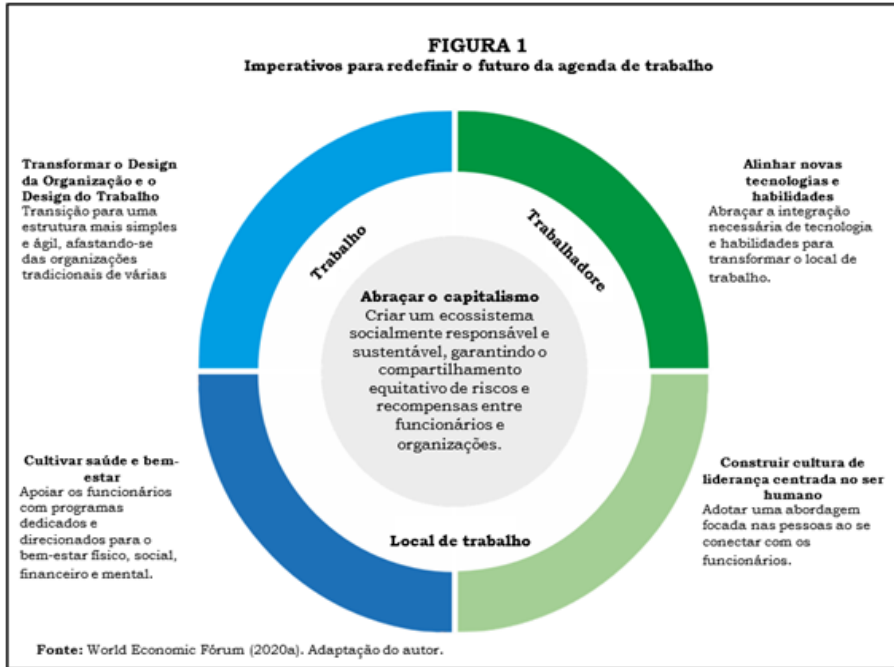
FIGURA 1
Imperativos para redefinir o futuro da agenda de trabalho

Transformar o Design da Organização e o Design do Trabalho
Transição para uma estrutura mais simples e ágil, afastando-se das organizações tradicionais de várias

Alinhar novas tecnologias e habilidades
Abraçar a integração necessária de tecnologia e habilidades para transformar o local de trabalho.

Trabalho

Trabalhadore

Abraçar o capitalismo
Criar um ecossistema socialmente responsável e sustentável, garantindo o compartilhamento equitativo de riscos e recompensas entre funcionários e organizações.

Cultivar saúde e bem-estar
Apoiar os funcionários com programas dedicados e direcionados para o bem-estar físico, social, financeiro e mental.

Construir cultura de liderança centrada no ser humano
Adotar uma abordagem focada nas pessoas ao se conectar com os funcionários.

Local de trabalho

Fonte: World Economic Fórum (2020a). Adaptação do autor.